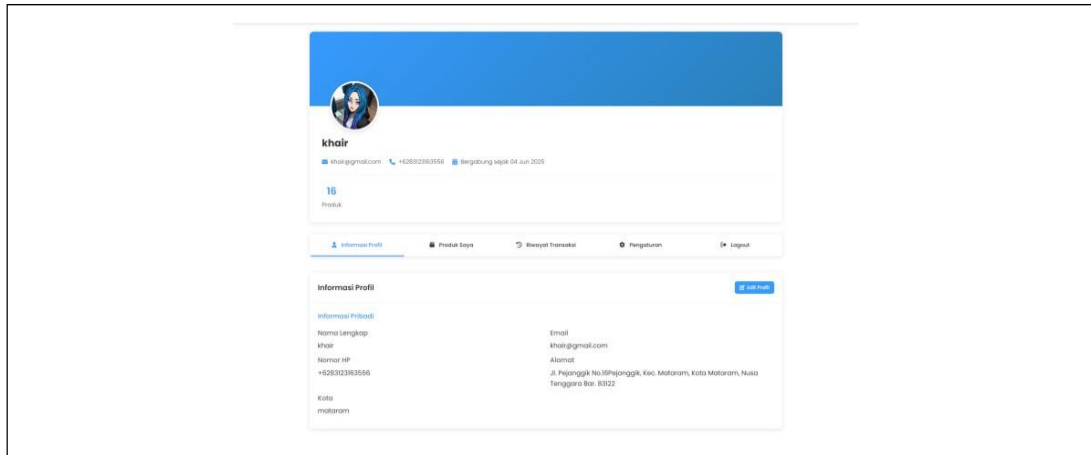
khair

khair@gmail.com +6283123163556 Bergabung sejak 04 Jun 2025

16
Produk

Informasi Profil | Produk Saya | Riwayat Transaksi | Pengaturan | Logout

Informasi Profil

Edit Profil

Informasi Pribadi

Nama Lengkap
khair

Email
khair@gmail.com

Nomor HP
+6283123163556

Alamat
Jl. Pejanggik No.16Pejanggik, Kec. Mataram, Kota Mataram, Nusa Tenggara Bar. 83122

Kota
mataram